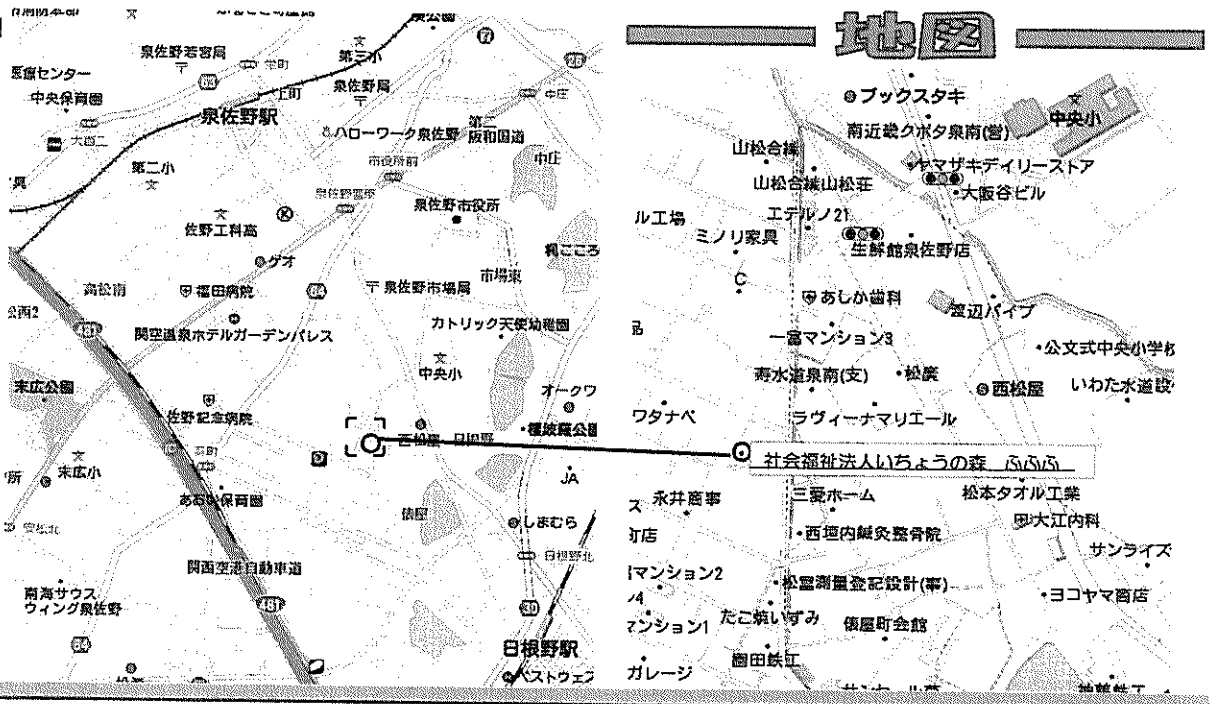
地図

泉佐野若宮局
医療センター
中央保育園
泉佐野駅
第三小
泉佐野局
ハローワーク泉佐野
第二阪和国道
中庄
大西二
第二小
市役所前
泉佐野市役所
佐野工科高
グオ
心こころ
市場東
高松南
福田病院
泉佐野市場局
関空温泉ホテルガーデンパレス
カトリック天使幼稚園
中央小
オークワ
末広公園
佐野記念病院
西松屋
櫻坂公園
末広小
あおい保育園
JA
しまむら
関西空港自動車道
日根野北
南海サウス ウィング泉佐野
日根野駅
ベストウェスタン

ブックスタキ
南近畿クボタ泉南(営)
中央小
山松合繊
ヤマザキデイリーストア
山松合繊山松荘
大阪谷ビル
エデルノ21
ミノリ家具
生鮮館泉佐野店
あしか歯科
渡辺パイプ
一富マンション3
公文式中央小学校
寿水道泉南(支)
松廣
西松屋
いわた水道設
ワタナベ
ラヴィーナマリエール
社会福祉法人いちょうの森 ふふふ
永井商事
三菱ホーム
松本タオル工業
大江内科
西垣内鍼灸整骨院
サンライズ
マンション2
松富測量登記設計(事)
ヨコヤマ商店
マンション1
たこ焼いずみ
俵屋町会館
ガレージ
岡田鉄工